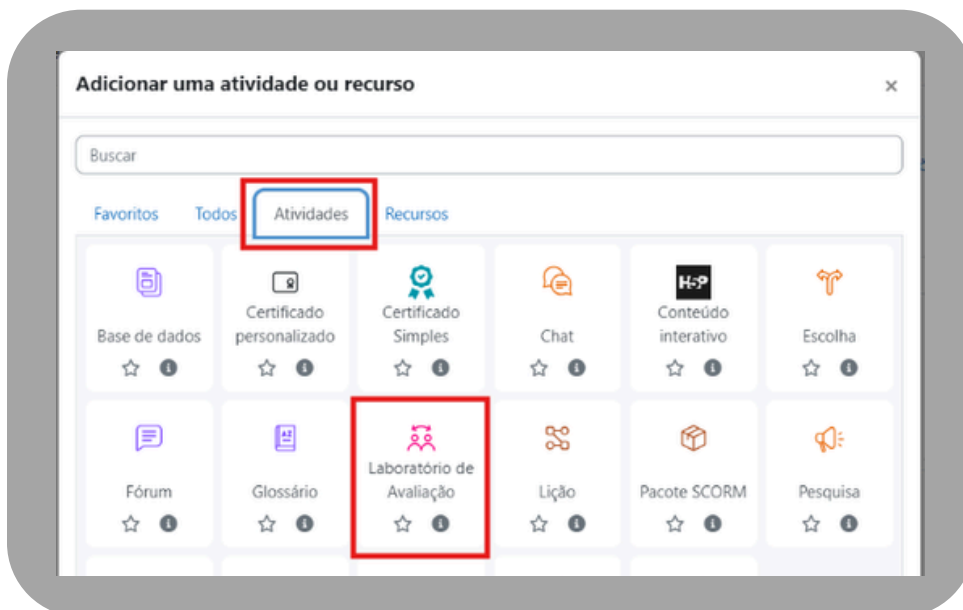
Adicionar uma atividade ou recurso ×

Buscar

Favoritos Todos Atividades Recursos

Base de dados

Certificado personalizado

Certificado Simples

Chat

H5P

Conteúdo interativo

Escolha

Fórum

Glossário

Laboratório de Avaliação

Lição

Pacote SCORM

Pesquisa